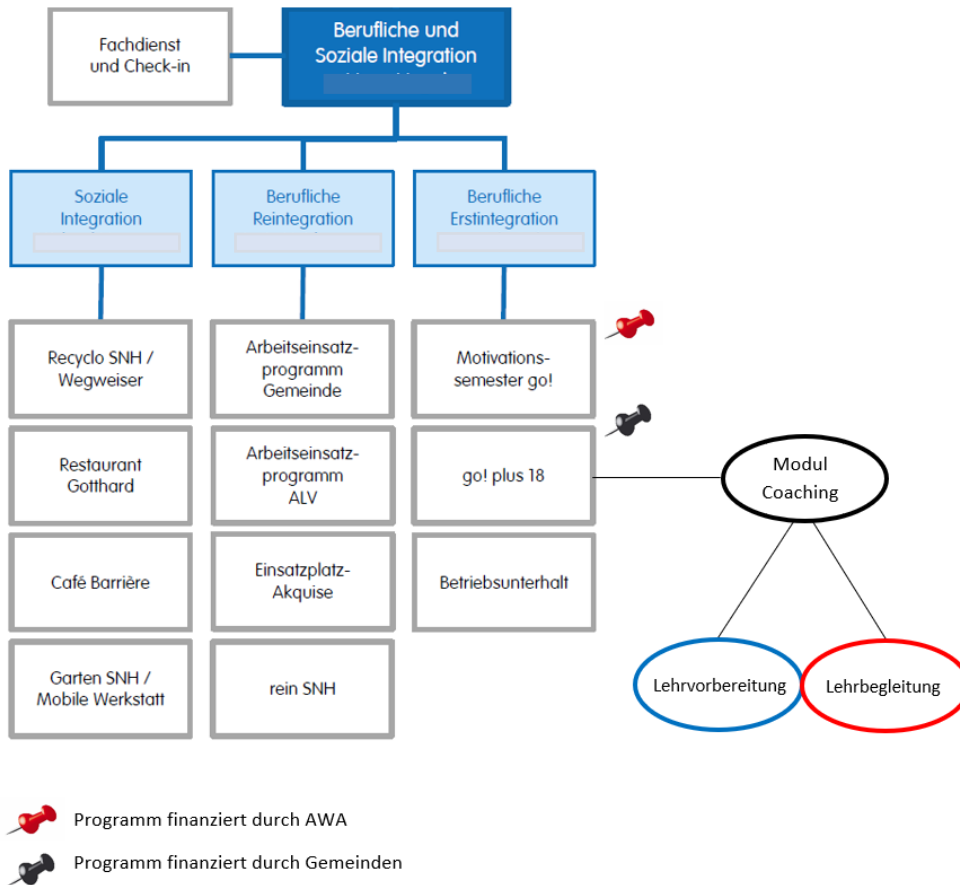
Fachdienst und Check-in

Berufliche und Soziale Integration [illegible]

Soziale Integration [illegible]

Berufliche Reintegration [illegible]

Berufliche Erstintegration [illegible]

Recyclo SNH / Wegweiser

Restaurant Gotthard

Café Barrière

Garten SNH / Mobile Werkstatt

Arbeitseinsatzprogramm Gemeinde

Arbeitseinsatzprogramm ALV

Einsatzplatz-Akquise

rein SNH

Motivationssemester go!

go! plus 18

Betriebsunterhalt

Modul Coaching

Lehrvorbereitung

Lehrbegleitung

Programm finanziert durch AWA

Programm finanziert durch Gemeinden